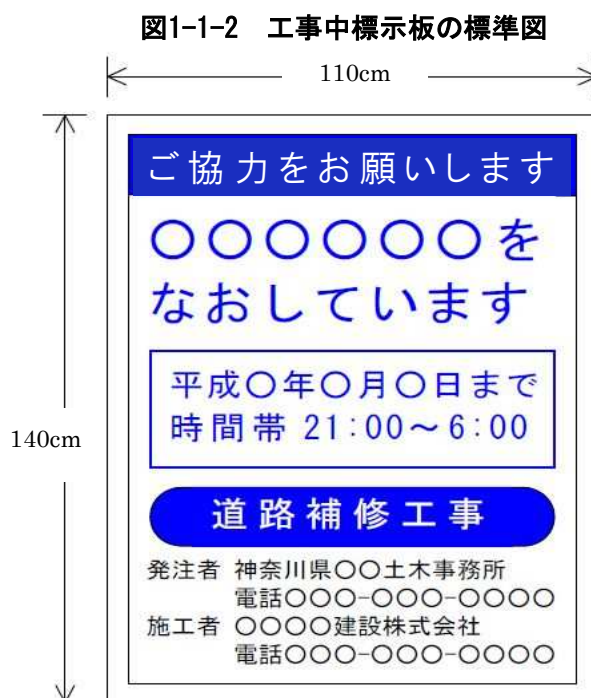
図1-1-2　工事中標示板の標準図

110cm

140cm

ご協力をお願いします

○○○○○○を
なおしています

平成○年○月○日まで
時間帯 21:00～6:00

道路補修工事

発注者　神奈川県○○土木事務所
電話○○○-○○○-○○○○
施工者　○○○○建設株式会社
電話○○○-○○○-○○○○